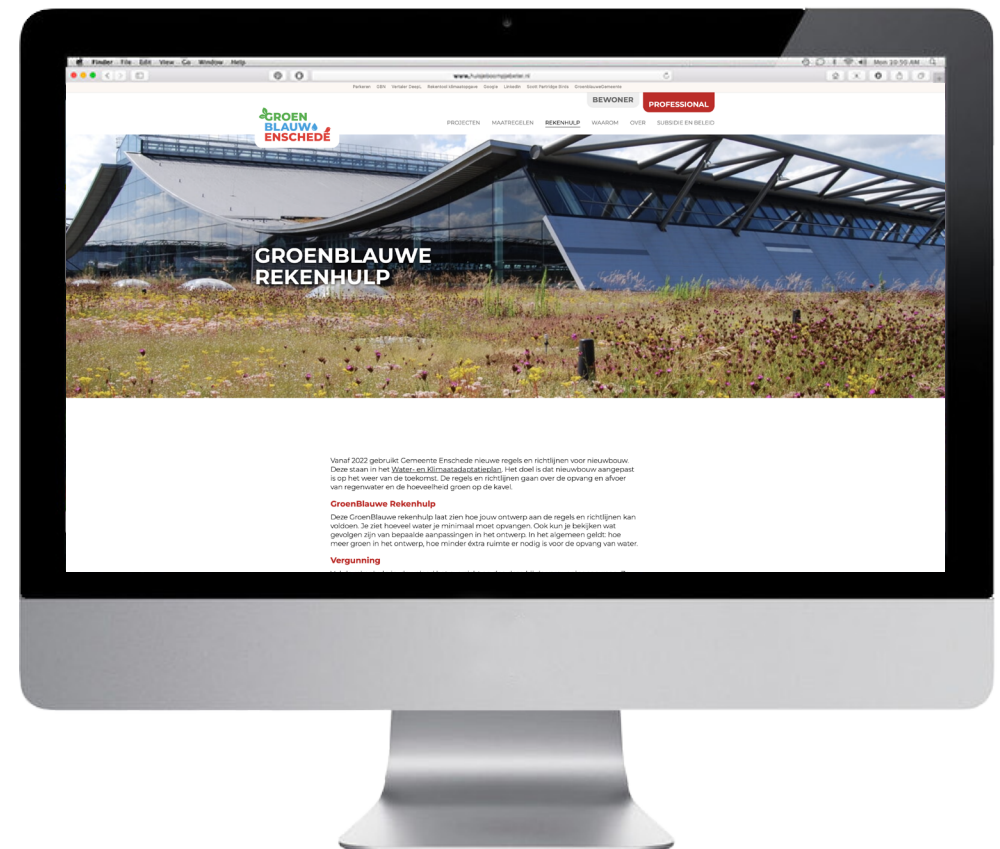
Finder File Edit View Go Window Help

Mon 10:50 AM

www.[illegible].nl

Parkeren CBS Verlaten Zaaps. Rekentool klimaatopgave Google LinkedIn Scott Partridge Ents GroenblauweGemeente

BEWONER PROFESSIONAL

GROEN BLAUW ENSCHEDÉ

PROJECTEN MAATREGELEN REKENHULP WAAROM OVER SUBSIDIE EN BELEID

GROENBLAUWE REKENHULP

Vanaf 2022 gebruikt Gemeente Enschede nieuwe regels en richtlijnen voor nieuwbouw. Deze staan in het Water- en Klimaatadaptatieplan. Het doel is dat nieuwbouw aangepast is op het weer van de toekomst. De regels en richtlijnen gaan over de opvang en afvoer van regenwater en de hoeveelheid groen op de kavel.

GroenBlauwe Rekenhulp

Deze GroenBlauwe rekenhulp laat zien hoe jouw ontwerp aan de regels en richtlijnen kan voldoen. Je ziet hoeveel water je minimaal moet opvangen. Ook kun je bekijken wat gevolgen zijn van bepaalde aanpassingen in het ontwerp. In het algemeen geldt: hoe meer groen in het ontwerp, hoe minder extra ruimte er nodig is voor de opvang van water.

Vergunning

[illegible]